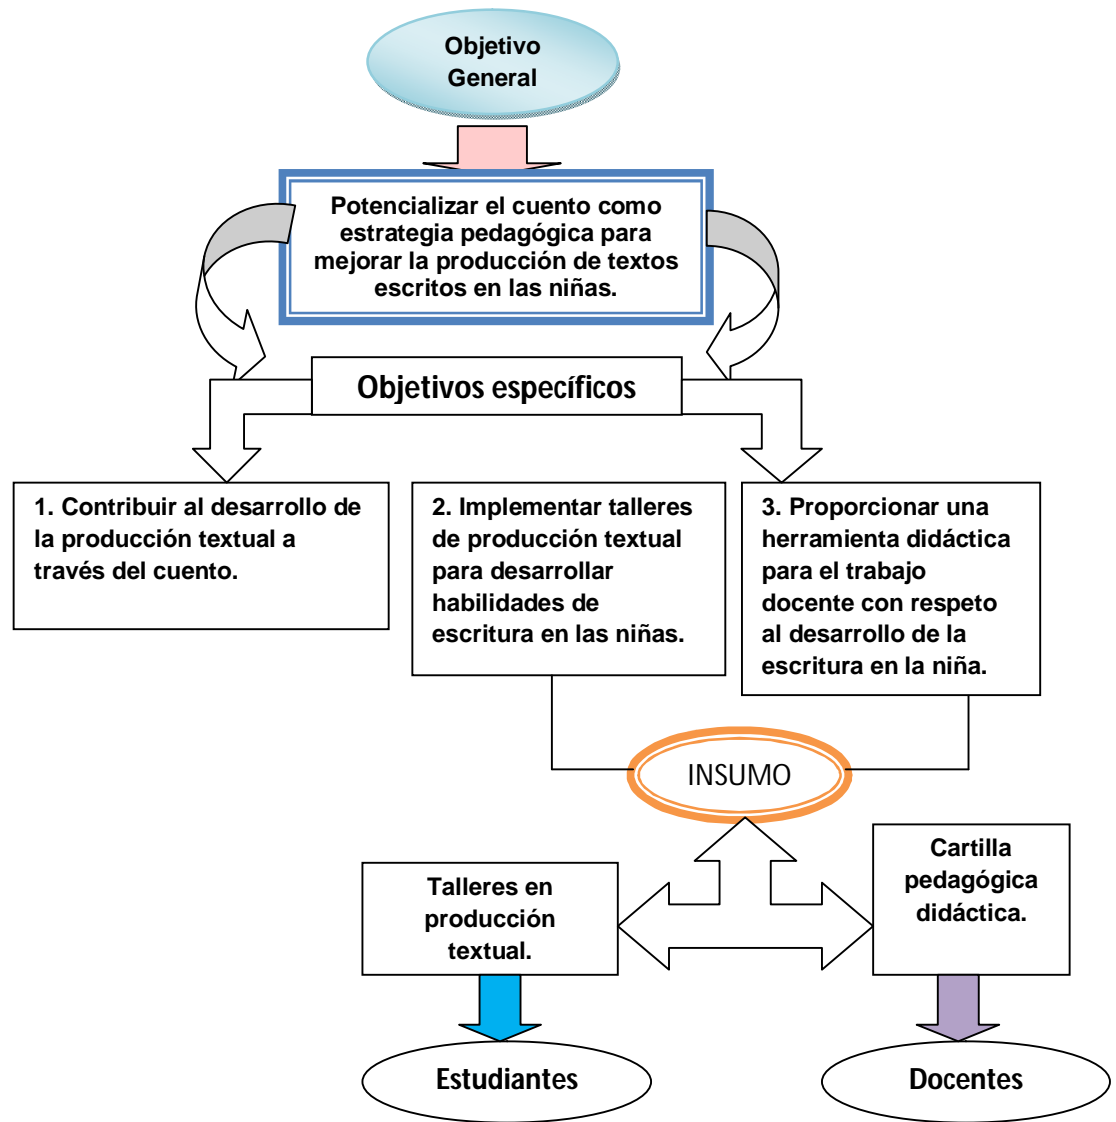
Objetivo General

Potencializar el cuento como estrategia pedagógica para mejorar la producción de textos escritos en las niñas.

Objetivos específicos

1. Contribuir al desarrollo de la producción textual a través del cuento.

2. Implementar talleres de producción textual para desarrollar habilidades de escritura en las niñas.

3. Proporcionar una herramienta didáctica para el trabajo docente con respeto al desarrollo de la escritura en la niña.

INSUMO

Talleres en producción textual.

Cartilla pedagógica didáctica.

Estudiantes

Docentes